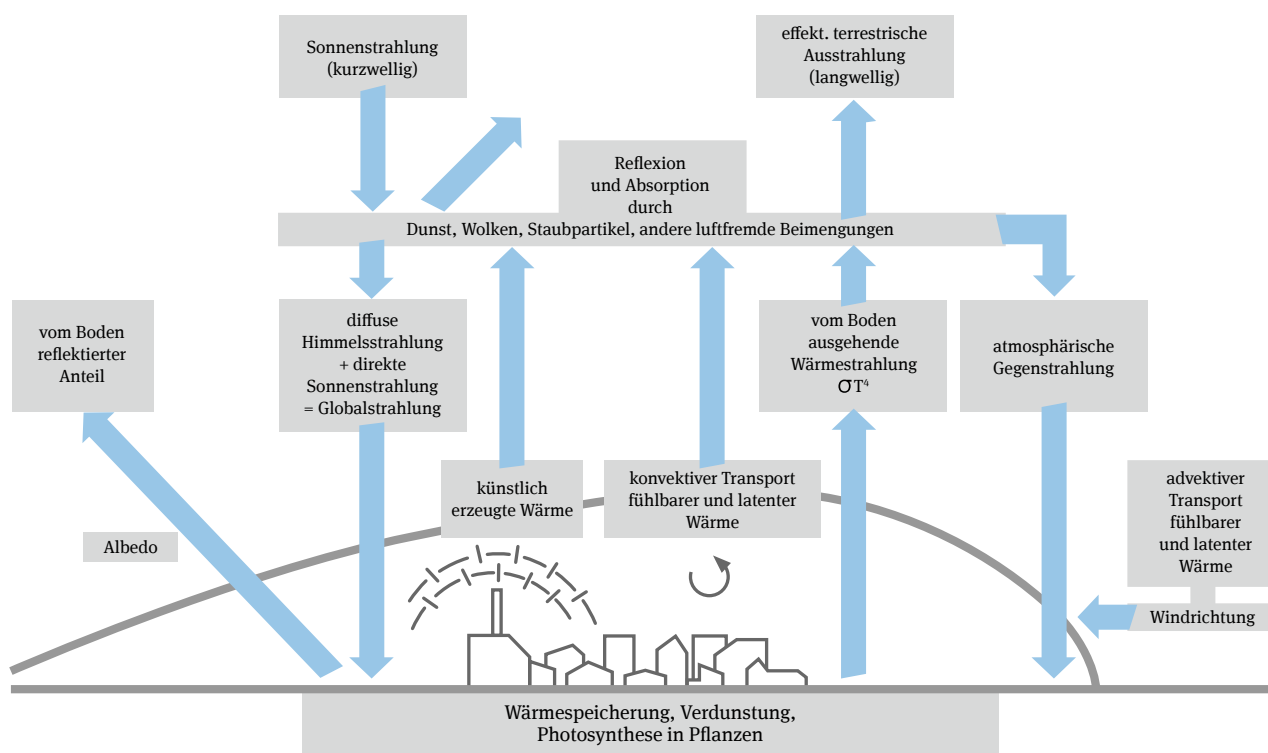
Sonnenstrahlung (kurzwellig)

effekt. terrestrische Ausstrahlung (langwellig)

Reflexion und Absorption durch

Dunst, Wolken, Staubpartikel, andere luftfremde Beimengungen

vom Boden reflektierter Anteil

diffuse Himmelsstrahlung + direkte Sonnenstrahlung = Globalstrahlung

vom Boden ausgehende Wärmestrahlung $\sigma T^4$

atmosphärische Gegenstrahlung

künstlich erzeugte Wärme

konvektiver Transport fühlbarer und latenter Wärme

advektiver Transport fühlbarer und latenter Wärme

Albedo

Windrichtung

Wärmespeicherung, Verdunstung, Photosynthese in Pflanzen